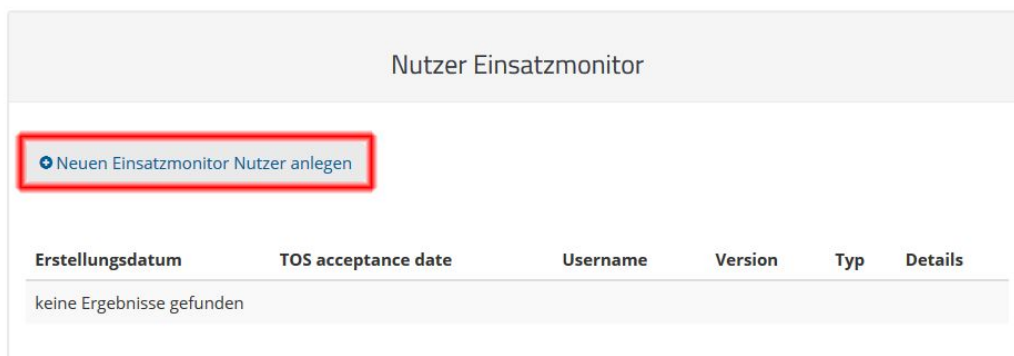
Nutzer Einsatzmonitor

Neuen Einsatzmonitor Nutzer anlegen

| Erstellungsdatum | TOS acceptance date | Username | Version | Typ | Details |
|---|---|---|---|---|---|
| keine Ergebnisse gefunden | | | | | |